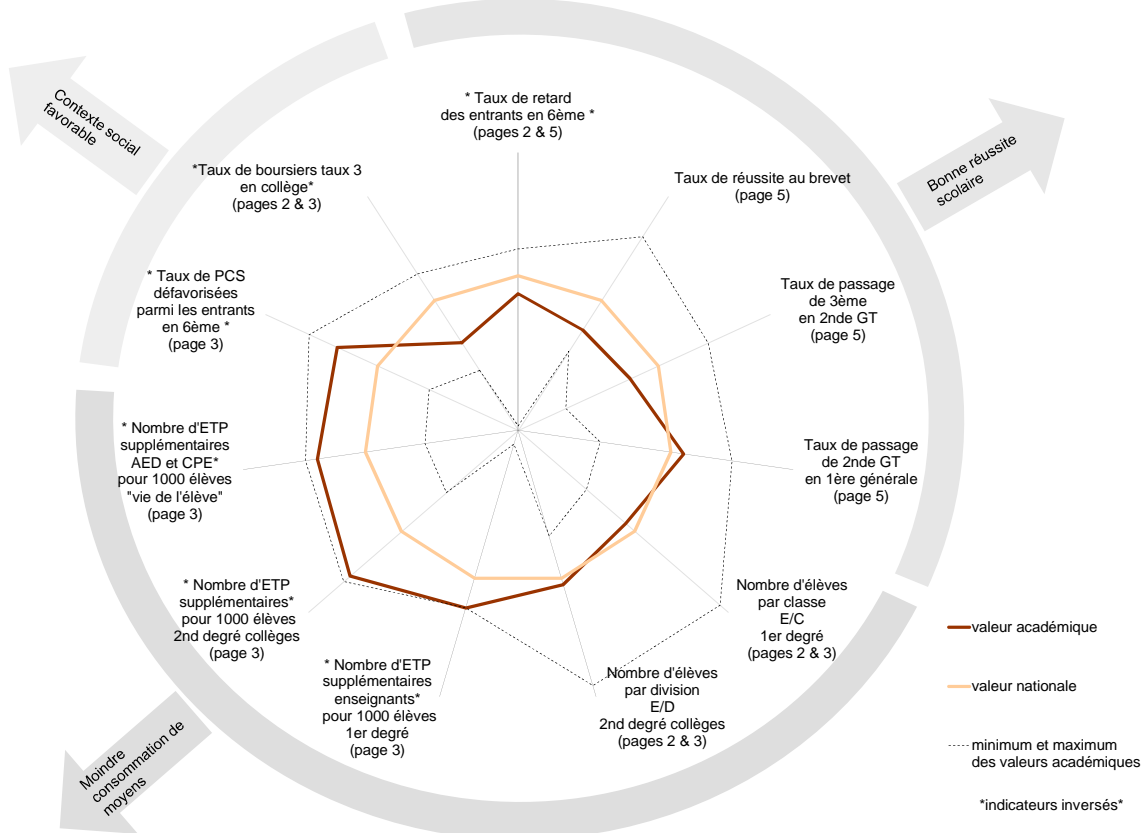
Contexte social favorable

Bonne réussite scolaire

Moindre consommation de moyens

* Taux de retard des entrants en 6ème * (pages 2 & 5)

Taux de réussite au brevet (page 5)

Taux de passage de 3ème en 2nde GT (page 5)

Taux de passage de 2nde GT en 1ère générale (page 5)

Nombre d'élèves par classe E/C 1er degré (pages 2 & 3)

Nombre d'élèves par division E/D 2nd degré collèges (pages 2 & 3)

* Nombre d'ETP supplémentaires enseignants* pour 1000 élèves 1er degré (page 3)

* Nombre d'ETP supplémentaires* pour 1000 élèves 2nd degré collèges (page 3)

* Nombre d'ETP supplémentaires AED et CPE* pour 1000 élèves "vie de l'élève" (page 3)

* Taux de PCS défavorisées parmi les entrants en 6ème * (page 3)

*Taux de boursiers taux 3 en collège* (pages 2 & 3)

valeur académique

valeur nationale

minimum et maximum des valeurs académiques

*indicateurs inversés*